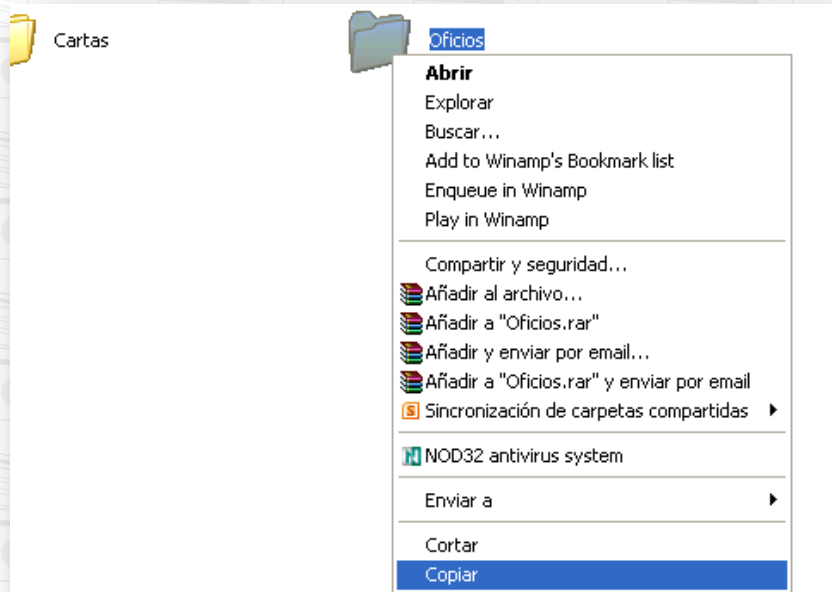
Cartas

Oficios

Abrir
Explorar
Buscar...
Add to Winamp's Bookmark list
Enqueue in Winamp
Play in Winamp

Compartir y seguridad...
Añadir al archivo...
Añadir a "Oficios.rar"
Añadir y enviar por email...
Añadir a "Oficios.rar" y enviar por email
Sincronización de carpetas compartidas

NOD32 antivirus system

Enviar a

Cortar
Copiar